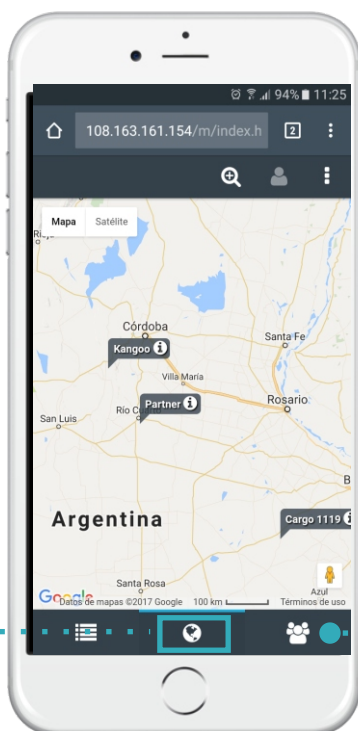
94% 11:25

108.163.161.154/m/index.h

2

Mapa

Satélite

Rioj

Córdoba

Kangoo

Santa Fe

Villa María

Partner

Rosario

San Luis

Rio C

Argentina

Cargo 1119

Santa Rosa

Azul

Google

Datos de mapas ©2017 Google

100 km

Términos de uso